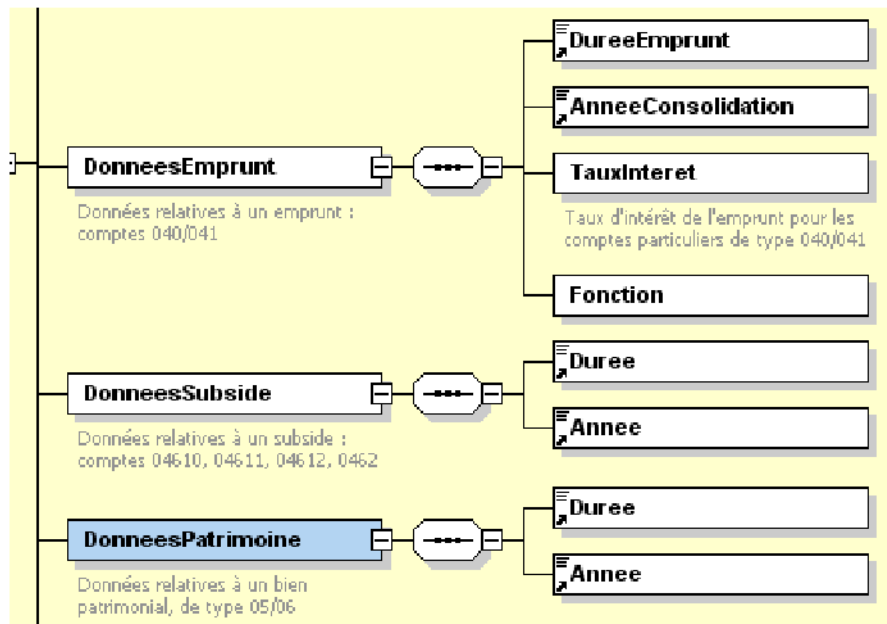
DonneesEmprunt

Données relatives à un emprunt : comptes 040/041

DureeEmprunt

AnneeConsolidation

TauxInteret

Taux d'intérêt de l'emprunt pour les comptes particuliers de type 040/041

Fonction

DonneesSubside

Données relatives à un subside : comptes 04610, 04611, 04612, 0462

Duree

Annee

DonneesPatrimoine

Données relatives à un bien patrimonial, de type 05/06

Duree

Annee